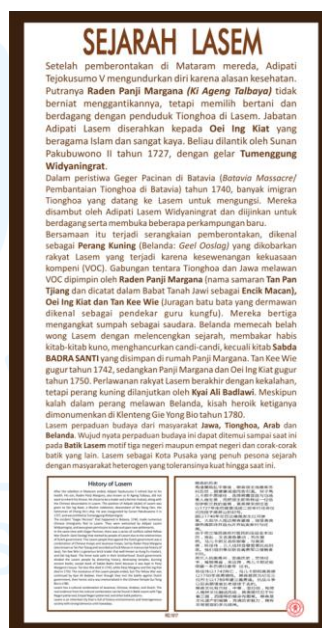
SEJARAH LASEM

Setelah pemberontakan di Mataram mereda, Adipati Tejokusumo V mengundurkan diri karena alasan kesehatan. Putranya Raden Panji Margana (Ki Ageng Talbaya) tidak berniat menggantikannya, tetapi memilih bertani dan berdagang dengan penduduk Tionghoa di Lasem. Jabatan Adipati Lasem diserahkan kepada Oei Ing Kiat yang beragama Islam dan sangat kaya. Beliau dilantik oleh Sunan Pakubuwono II tahun 1727, dengan gelar Tumenggung Widyaningrat.

Dalam peristiwa Geger Pacinan di Batavia (Batavia Massacre/ Pembantaian Tionghoa di Batavia) tahun 1740, banyak imigran Tionghoa yang datang ke Lasem untuk mengungsi. Mereka disambut oleh Adipati Lasem Widyaningrat dan diijinkan untuk berdagang serta membuka beberapa perkampungan baru.

Bersamaan itu terjadi serangkaian pemberontakan, dikenal sebagai Perang Kuning (Belanda: Geel Ooslog) yang dikobarkan rakyat Lasem yang terjadi karena kesewenangan kekuasaan kompeni (VOC). Gabungan tentara Tionghoa dan Jawa melawan VOC dipimpin oleh Raden Panji Margana (nama samaran Tan Pan Tjiang dan dicatat dalam Babat Tanah Jawi sebagai Encik Macan), Oei Ing Kiat dan Tan Kee Wie (Juragan batu bata yang dermawan dikenal sebagai pendekar gung kungfu). Mereka bertiga mengangkat sumpah sebagai saudara. Belanda memecah belah wong Lasem dengan melencengkan sejarah, membakar habis kitab-kitab kuno, menghancurkan candi-candi, kecuali kitab Sabda BADRA SANTI yang disimpan di rumah Panji Margana. Tan Kee Wie gugur tahun 1742, sedangkan Panji Margana dan Oei Ing Kiat gugur tahun 1750. Perlawanan rakyat Lasem berakhir dengan kekalahan, tetapi perang kuning dilanjutkan oleh Kyai Ali Badlawi. Meskipun kalah dalam perang melawan Belanda, kisah heroik ketiganya dimonumenkan di Klenteng Gie Yong Bio tahun 1780.

Lasem perpaduan budaya dari masyarakat Jawa, Tionghoa, Arab dan Belanda. Wujud nyata perpaduan budaya ini dapat ditemui sampai saat ini pada Batik Lasem motif tiga negeri maupun empat negeri dan corak-corak batik yang lain. Lasem sebagai Kota Pusaka yang penuh pesona sejarah dengan masyarakat heterogen yang toleransinya kuat hingga saat ini.

History of Lasem

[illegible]

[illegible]